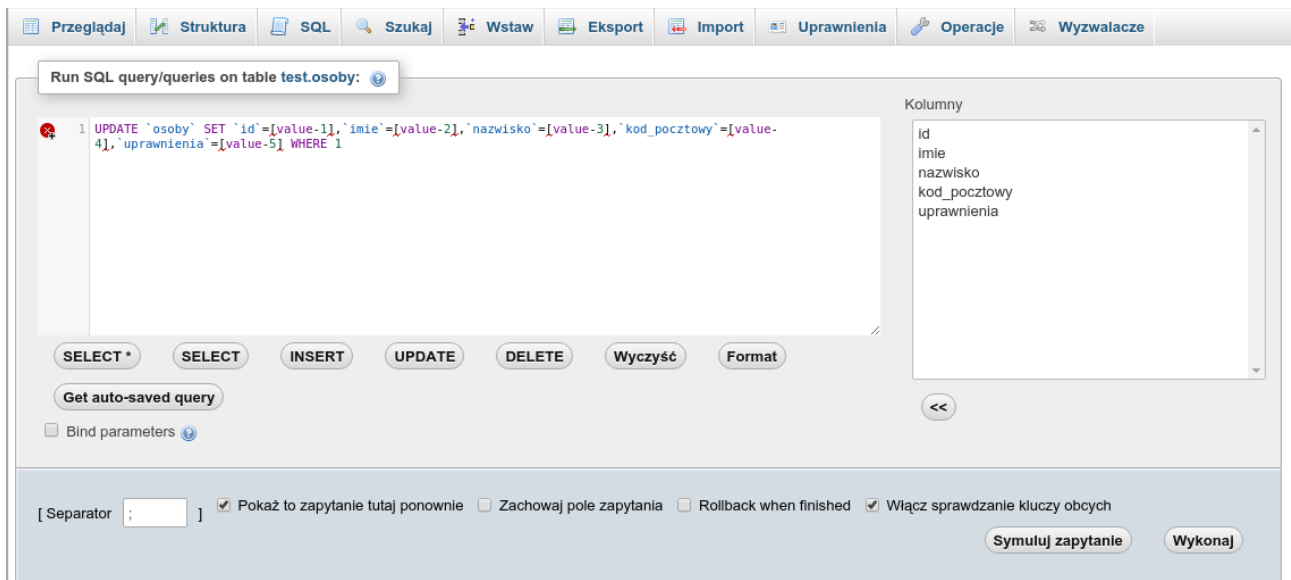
Przeglądaj Struktura SQL Szukaj Wstaw Eksport Import Uprawnienia Operacje Wyzwalacze

Run SQL query/queries on table test.osoby:

1 UPDATE `osoby` SET `id`=[value-1],`imie`=[value-2],`nazwisko`=[value-3],`kod_pocztowy`=[value-4],`uprawnienia`=[value-5] WHERE 1

SELECT * SELECT INSERT UPDATE DELETE Wyczyść Format

Get auto-saved query

Bind parameters

Kolumny

id
imie
nazwisko
kod_pocztowy
uprawnienia

<<

[ Separator ; ] Pokaż to zapytanie tutaj ponownie Zachowaj pole zapytania Rollback when finished Włącz sprawdzanie kluczy obcych

Symuluj zapytanie Wykonaj